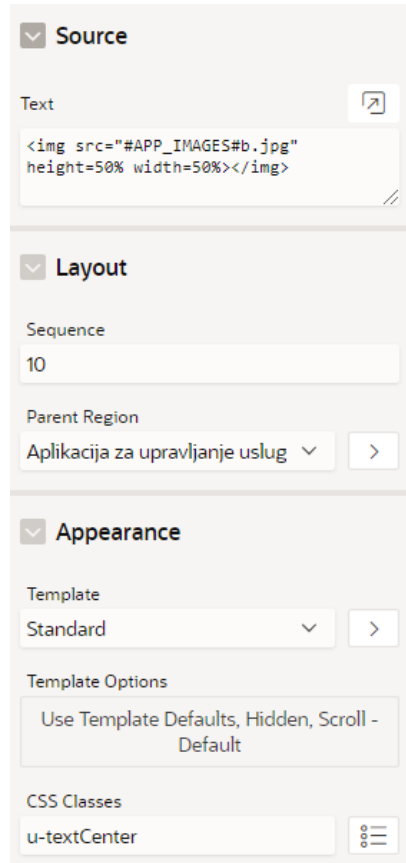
Source

Text

<img src="#APP_IMAGES#b.jpg" height=50% width=50%></img>

Layout

Sequence

10

Parent Region

Aplikacija za upravljanje uslug

Appearance

Template

Standard

Template Options

Use Template Defaults, Hidden, Scroll - Default

CSS Classes

u-textCenter